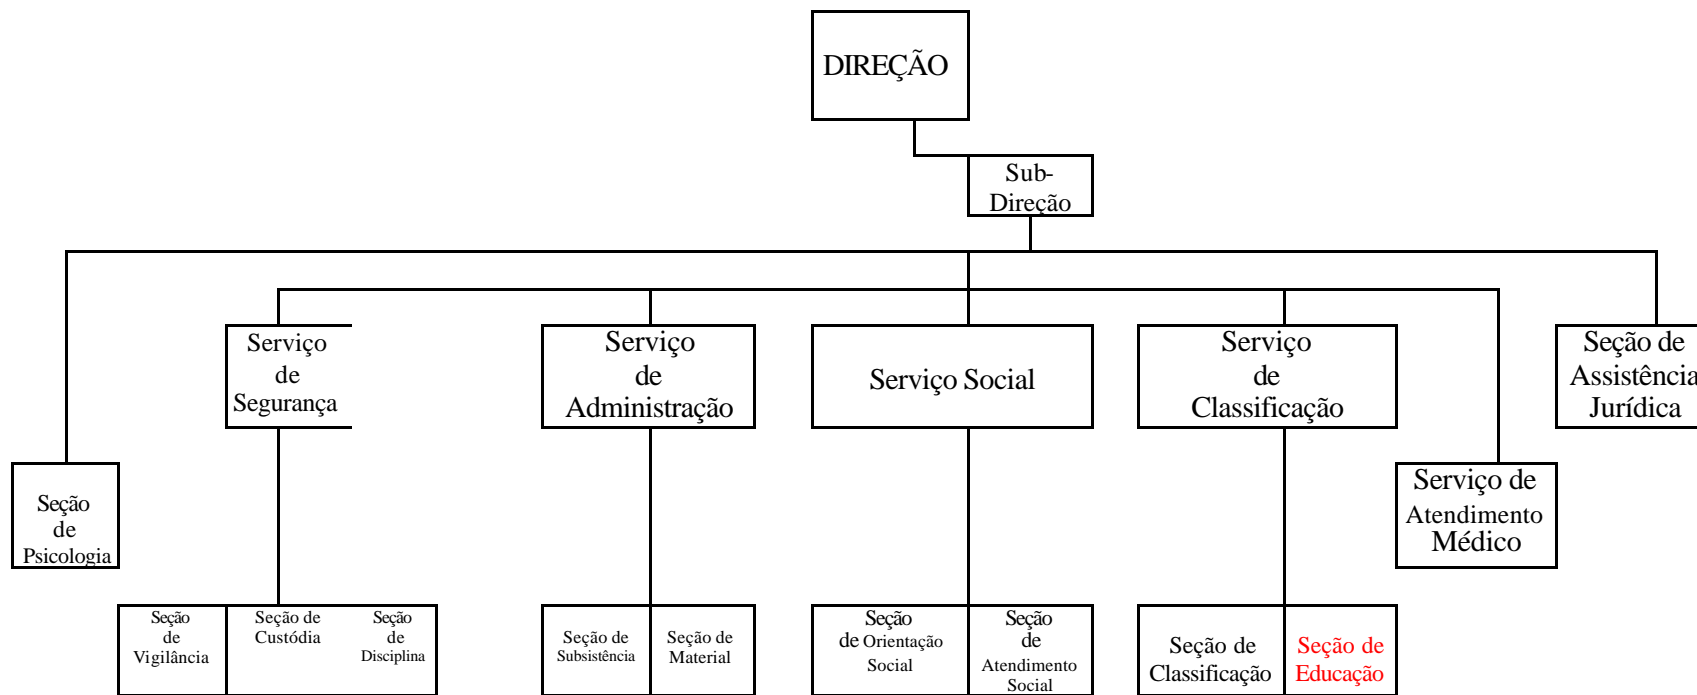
DIREÇÃO

Sub-Direção

Serviço de Segurança

Serviço de Administração

Serviço Social

Serviço de Classificação

Seção de Assistência Jurídica

Seção de Psicologia

Serviço de Atendimento Médico

Seção de Vigilância

Seção de Custódia

Seção de Disciplina

Seção de Subsistência

Seção de Material

Seção de Orientação Social

Seção de Atendimento Social

Seção de Classificação

Seção de Educação